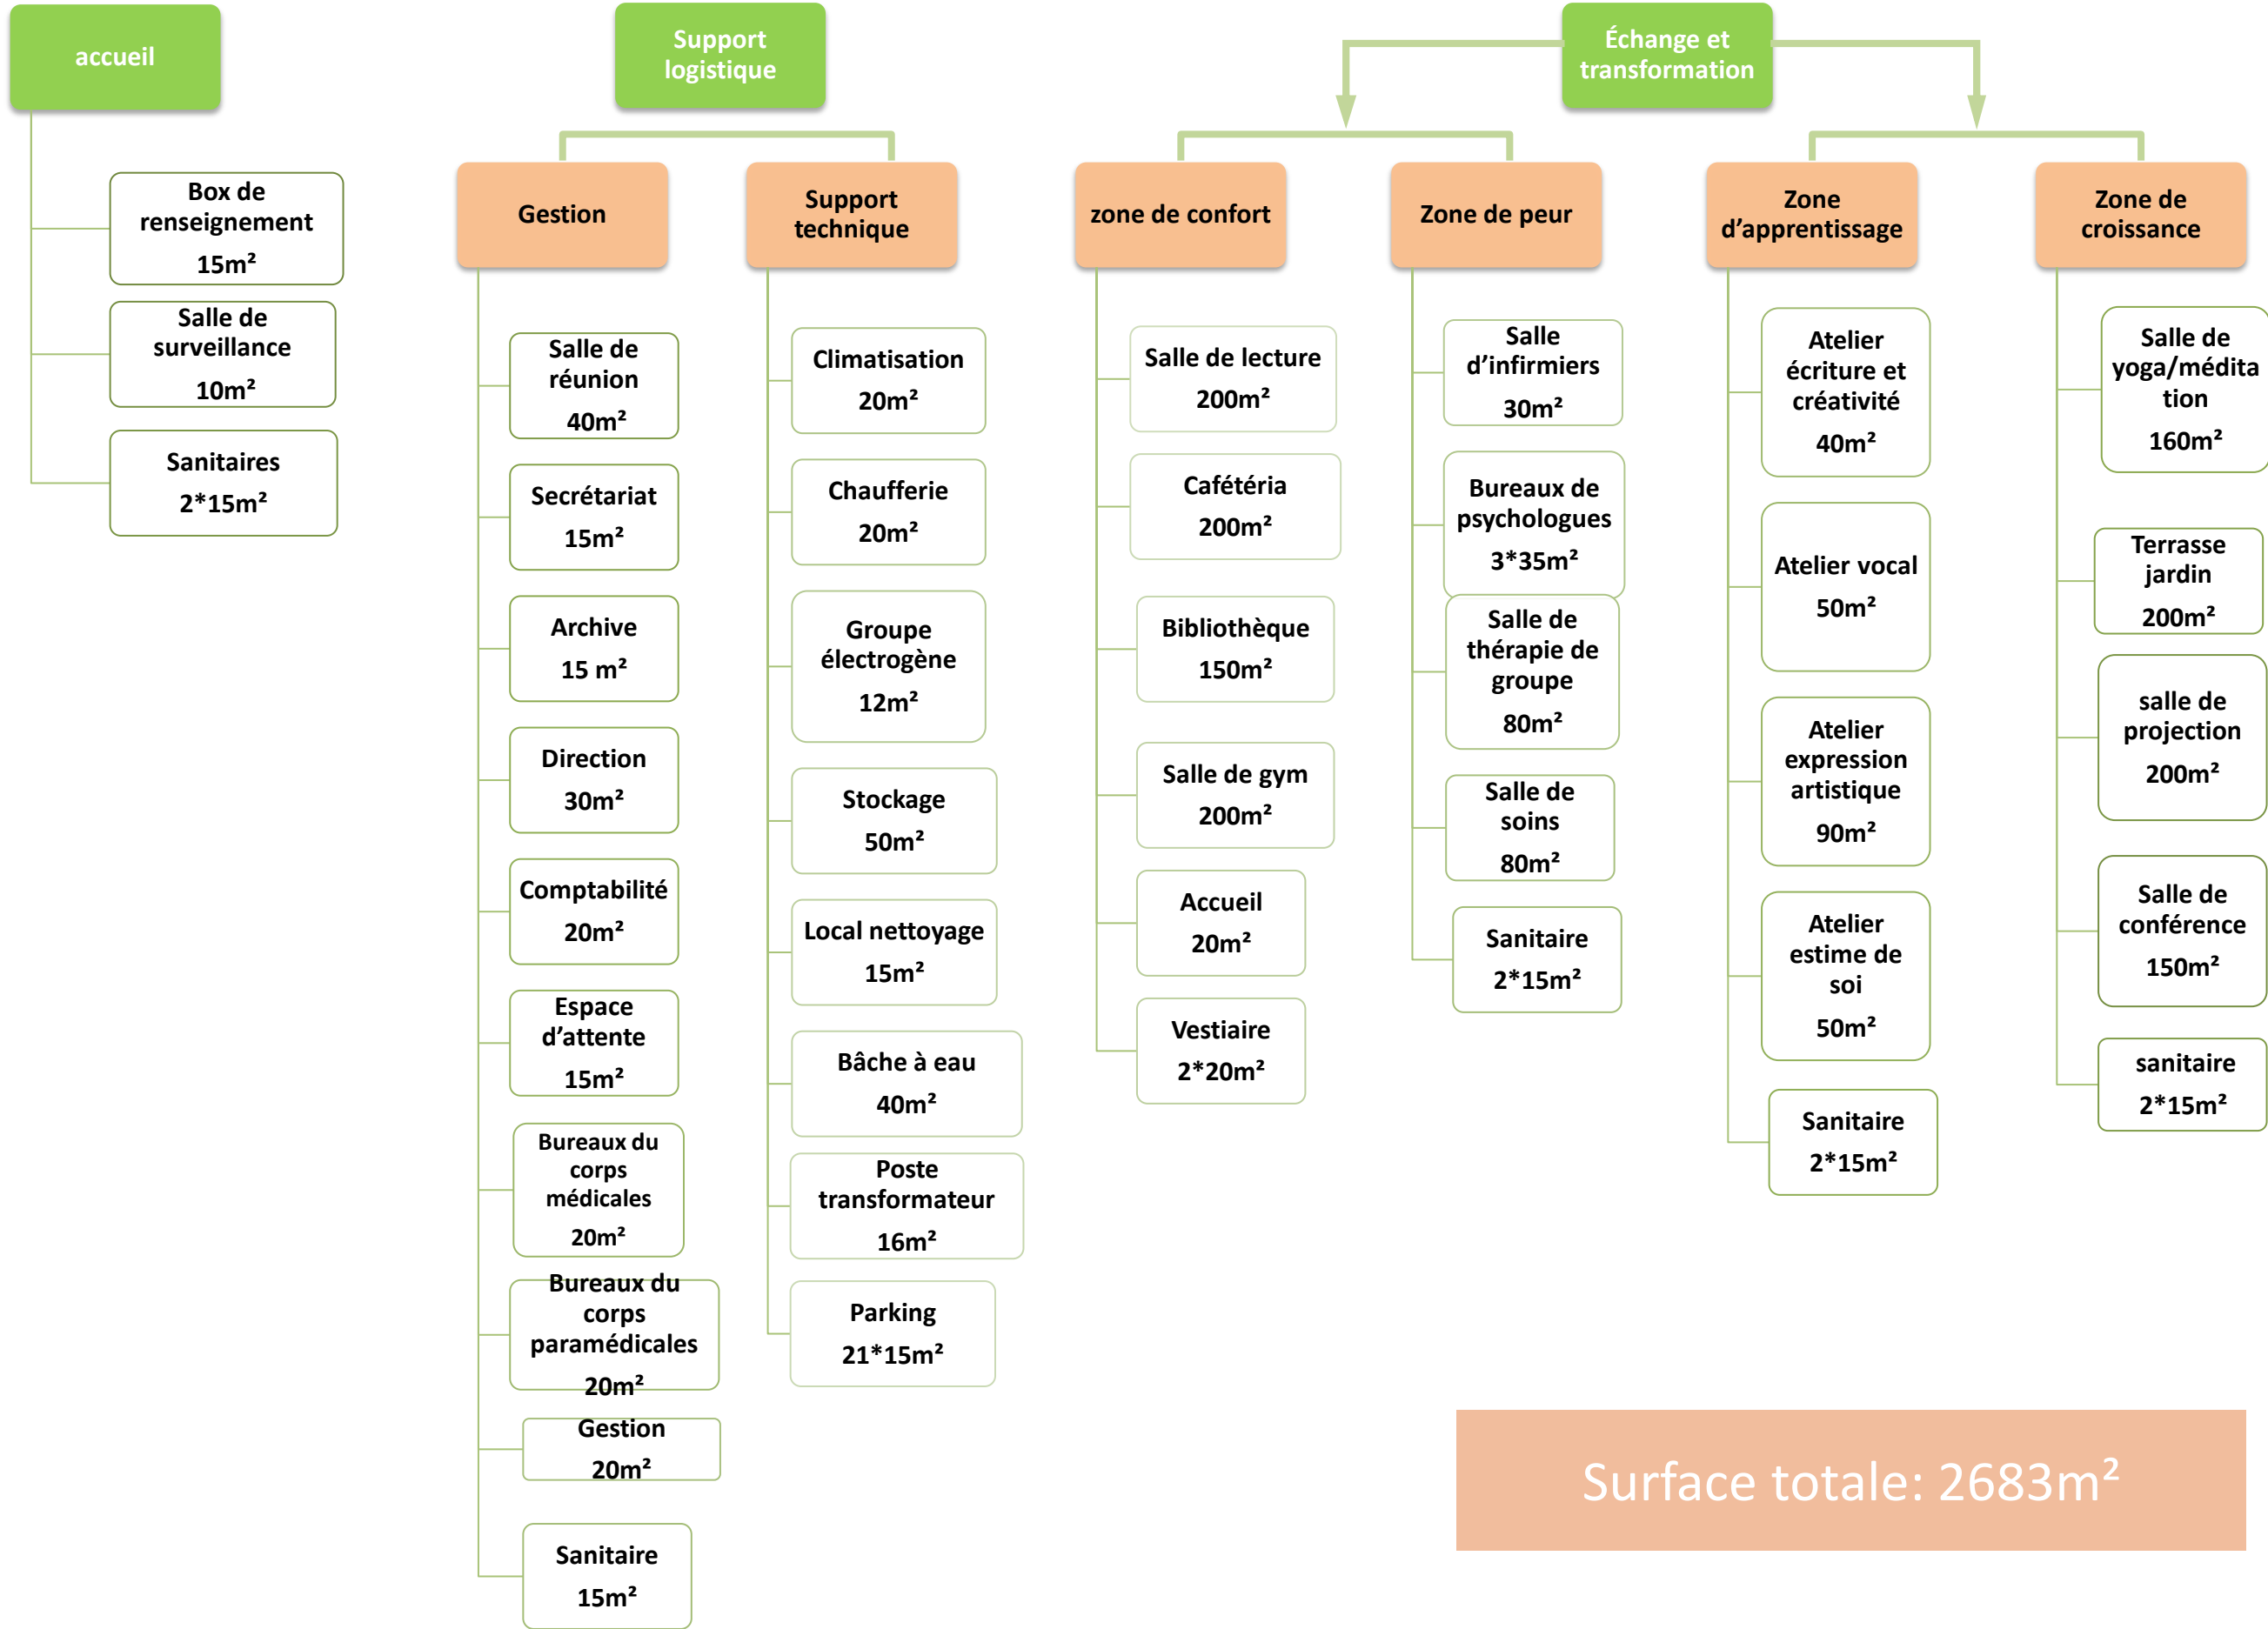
accueil

Box de renseignement
15m²

Salle de surveillance
10m²

Sanitaires
2*15m²

Support logistique

Gestion

Salle de réunion
40m²

Secrétariat
15m²

Archive
15 m²

Direction
30m²

Comptabilité
20m²

Espace d'attente
15m²

Bureaux du corps médicales
20m²

Bureaux du corps paramédicales
20m²

Gestion
20m²

Sanitaire
15m²

Support technique

Climatisation
20m²

Chaufferie
20m²

Groupe électrogène
12m²

Stockage
50m²

Local nettoyage
15m²

Bâche à eau
40m²

Poste transformateur
16m²

Parking
21*15m²

Échange et transformation

zone de confort

Salle de lecture
200m²

Cafétéria
200m²

Bibliothèque
150m²

Salle de gym
200m²

Accueil
20m²

Vestiaire
2*20m²

Zone de peur

Salle d'infirmiers
30m²

Bureaux de psychologues
3*35m²

Salle de thérapie de groupe
80m²

Salle de soins
80m²

Sanitaire
2*15m²

Zone d'apprentissage

Atelier écriture et créativité
40m²

Atelier vocal
50m²

Atelier expression artistique
90m²

Atelier estime de soi
50m²

Sanitaire
2*15m²

Zone de croissance

Salle de yoga/méditation
160m²

Terrasse jardin
200m²

salle de projection
200m²

Salle de conférence
150m²

sanitaire
2*15m²

Surface totale: 2683m²